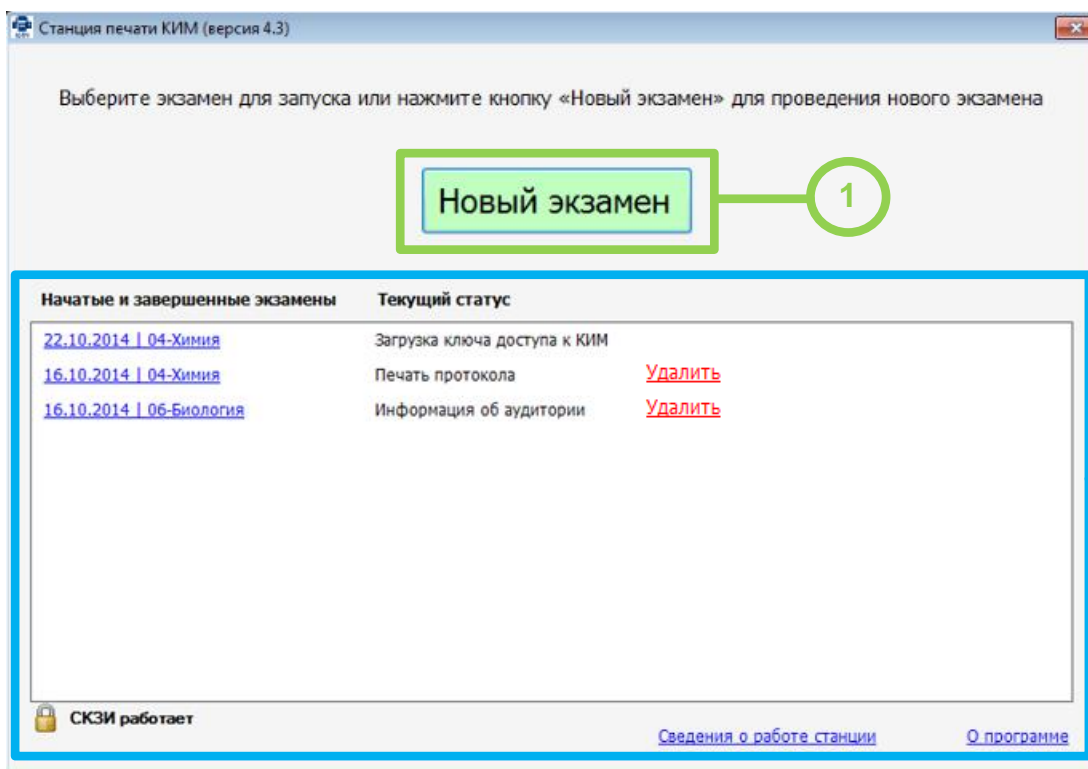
Станция печати КИМ (версия 4.3)

Выберите экзамен для запуска или нажмите кнопку «Новый экзамен» для проведения нового экзамена

Новый экзамен

1

| Начатые и завершенные экзамены | Текущий статус | |
|---|---|---|
| 22.10.2014 \| 04-Химия | Загрузка ключа доступа к КИМ | |
| 16.10.2014 \| 04-Химия | Печать протокола | Удалить |
| 16.10.2014 \| 06-Биология | Информация об аудитории | Удалить |

СКЗИ работает

Сведения о работе станции

О программе